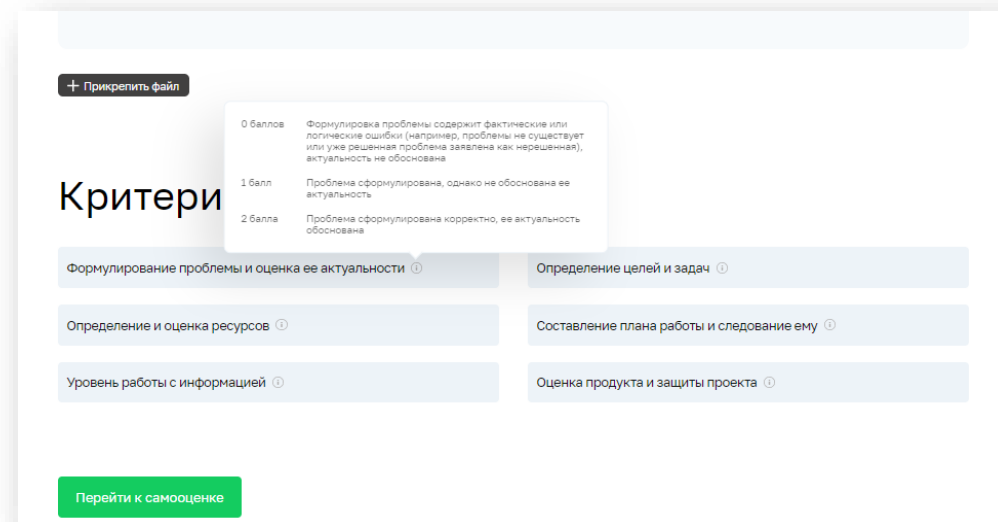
+ Прикрепить файл

| | |
|---|---|
| 0 баллов | Формулировка проблемы содержит фактические или логические ошибки (например, проблемы не существует или уже решенная проблема заявлена как нерешенная), актуальность не обоснована |
| 1 балл | Проблема сформулирована, однако не обоснована ее актуальность |
| 2 балла | Проблема сформулирована корректно, ее актуальность обоснована |

Критери

Формулирование проблемы и оценка ее актуальности ⓘ

Определение целей и задач ⓘ

Определение и оценка ресурсов ⓘ

Составление плана работы и следование ему ⓘ

Уровень работы с информацией ⓘ

Оценка продукта и защиты проекта ⓘ

Перейти к самооценке